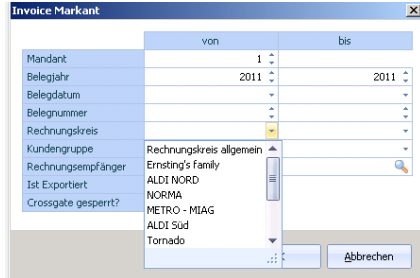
Invoice Markant

| | von | bis |
|---|---|---|
| Mandant | 1 | |
| Belegjahr | 2011 | 2011 |
| Belegdatum | | |
| Belegnummer | | |
| Rechnungskreis | | |
| Kundengruppe | | |
| Rechnungsempfänger | | |
| Ist Exportiert | | |
| Crossgate gesperrt? | | |

Rechnungskreis allgemein
Ernsting's family
ALDI NORD
NORMA
METRO - MIAG
ALDI Süd
Tornado

Abbrechen